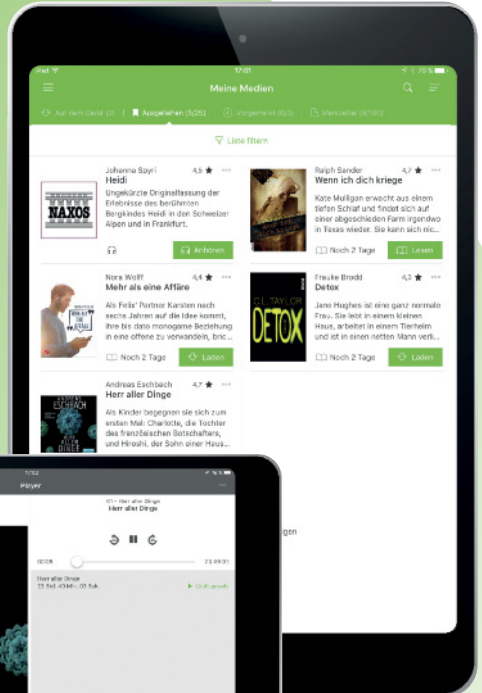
iPad
17:01
75 %

Meine Medien

Auf dem Gerät (1) | Ausgeliehen (5/25) | Vorgemerkt (0/5) | Merkzettel (37/80)

Liste filtern

Johanna Spyri
4,5 ★
Heidi
Ungekürzte Originalfassung der Erlebnisse des berühmten Bergkindes Heidi in den Schweizer Alpen und in Frankfurt.
NAXOS
Anhören

Ralph Sander
4,7 ★
Wenn ich dich kriege
Kate Mulligan erwacht aus einem tiefen Schlaf und findet sich auf einer abgeschieden Farm irgendwo in Texas wieder. Sie kann sich nic...
Noch 2 Tage
Lesen

Nora Wolff
4,4 ★
Mehr als eine Affäre
Als Felis' Partner Karsten nach sechs Jahren auf die Idee kommt, ihre bis dato monogame Beziehung in eine offene zu verwandeln, bric...
Noch 2 Tage
Laden

Frauke Brodd
4,2 ★
Detox
C.L. TAYLOR
DETOX
Jane Hughes ist eine ganz normale Frau. Sie lebt in einem kleinen Haus, arbeitet in einem Tierheim und ist in einen netten Mann verli...
Noch 2 Tage
Laden

Andreas Eschbach
4,7 ★
Herr aller Dinge
ANDREAS ESCHBACH
Als Kinder begegnen sie sich zum ersten Mal: Charlotte, die Tochter des französischen Botschafters, und Hiroshi, der Sohn einer Haus...

17:02
Player
01 - Herr aller Dinge
Herr aller Dinge
00:08
23:49:00
Herr aller Dinge
23 Std. 40 Min. 05 Sek.
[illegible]
gen